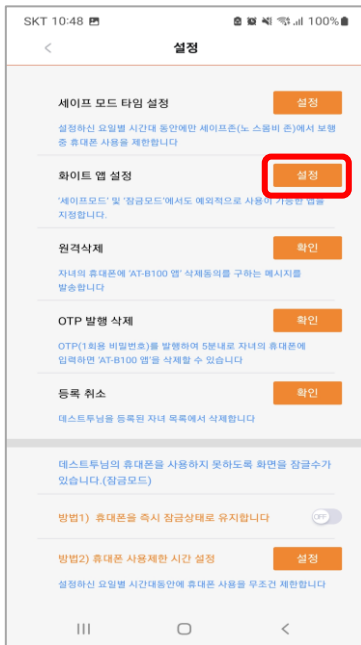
SKT 10:48 100%

<

설정

세이프 모드 타임 설정

설정

설정하신 요일별 시간대 동안에만 세이프존(노 스몸비 존)에서 보행 중 휴대폰 사용을 제한합니다

화이트 앱 설정

설정

'세이프모드' 및 '잠금모드'에서도 예외적으로 사용이 가능한 앱을 지정합니다.

원격삭제

확인

자녀의 휴대폰에 'AT-B100 앱' 삭제동의를 구하는 메시지를 발송합니다

OTP 발행 삭제

확인

OTP(1회용 비밀번호)를 발행하여 5분내로 자녀의 휴대폰에 입력하면 'AT-B100 앱'을 삭제할 수 있습니다

등록 취소

확인

데스트투님을 등록된 자녀 목록에서 삭제합니다

데스트투님의 휴대폰을 사용하지 못하도록 화면을 잠글수가 있습니다.(잠금모드)

방법1) 휴대폰을 즉시 잠금상태로 유지합니다

OFF

방법2) 휴대폰 사용제한 시간 설정

설정

설정하신 요일별 시간대동안에 휴대폰 사용을 무조건 제한합니다

III

<